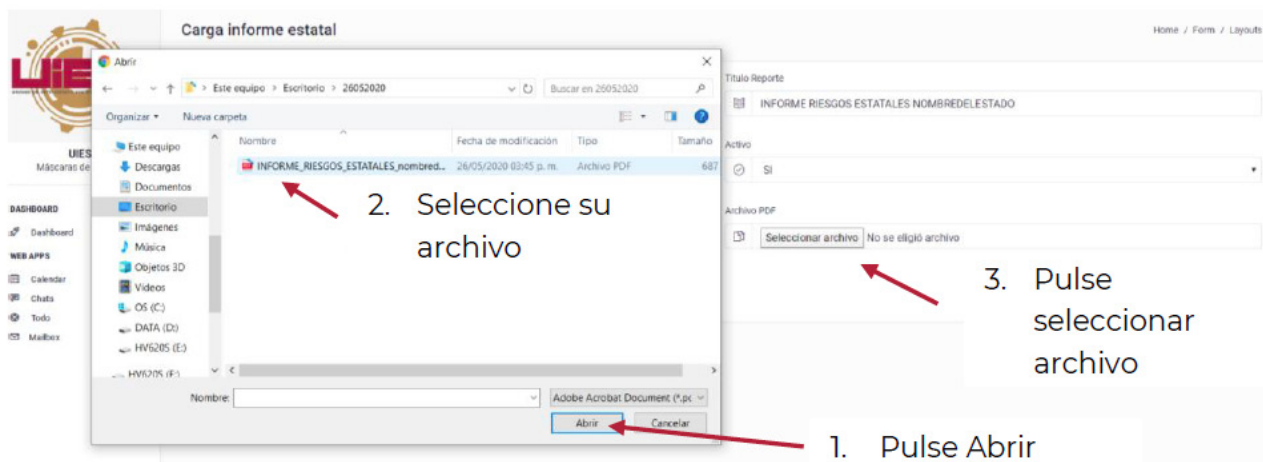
Carga informe estatal

Home / Form / Layouts

UIES
Máscaras de

DASHBOARD
Dashboard
WEB APPS
Calendar
Chats
Todo
Mailbox

Abrir

Este equipo > Escritorio > 26052020
Buscar en 26052020

Organizar ▾ Nueva carpeta

Este equipo
Descargas
Documentos
Escritorio
Imágenes
Música
Objetos 3D
Videos
OS (C:)
DATA (D:)
HV620S (E:)
HV620S (E:)

| Nombre | Fecha de modificación | Tipo | Tamaño |
|---|---|---|---|
| INFORME_RIESGOS_ESTATALES_nombred... | 26/05/2020 03:45 p. m. | Archivo PDF | 687 |

Nombre:
Adobe Acrobat Document (*.pc
Abrir Cancelar

2. Seleccione su archivo

Titulo Reporte
INFORME RIESGOS ESTATALES NOMBREDELESTADO

Activo
SI

Archivo PDF
Seleccionar archivo No se eligió archivo

3. Pulse seleccionar archivo

1. Pulse Abrir